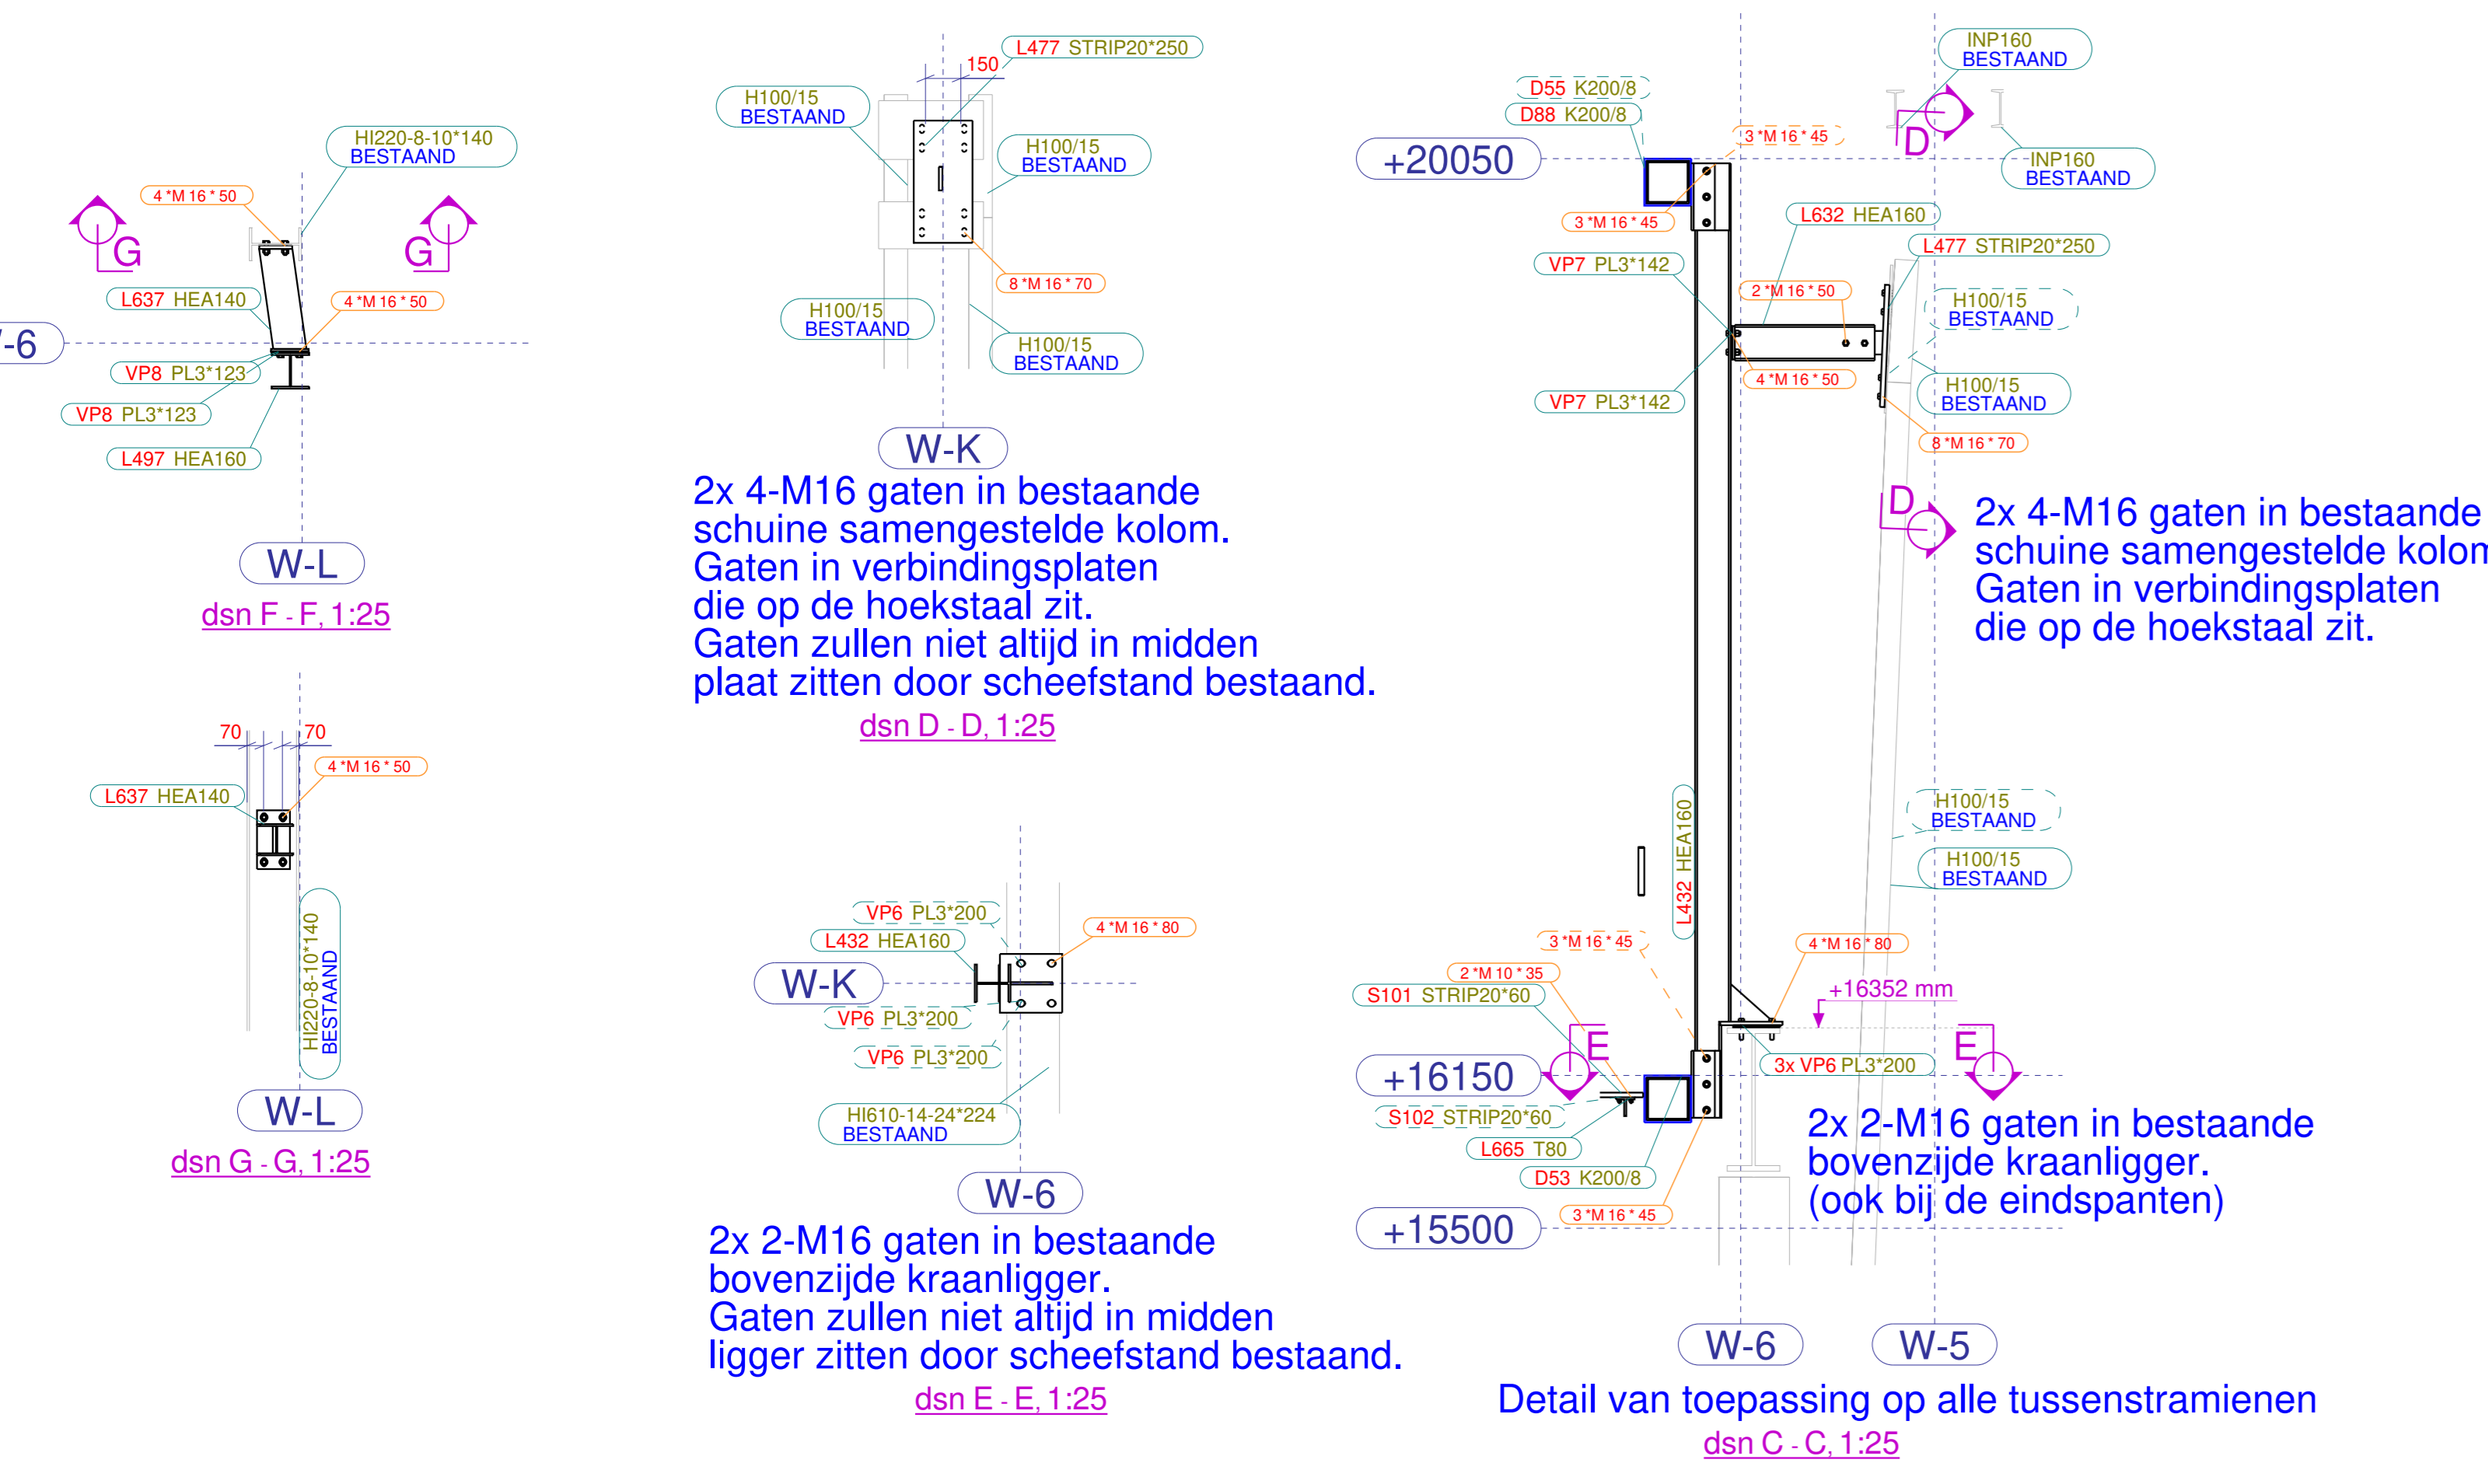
HI220-8-10*140
BESTAAND

4 *M 16 * 50

G

G

L637 HEA140

4 *M 16 * 50

-6

VP8 PL3*123

VP8 PL3*123

L497 HEA160

W-L

dsn F - F, 1:25

70

70

4 *M 16 * 50

L637 HEA140

HI220-8-10*140
BESTAAND

W-L

dsn G - G, 1:25

150

L477 STRIP20*250

H100/15
BESTAAND

H100/15
BESTAAND

8 *M 16 * 70

H100/15
BESTAAND

H100/15
BESTAAND

W-K

2x 4-M16 gaten in bestaande schuine samengestelde kolom. Gaten in verbindingsplaten die op de hoekstaal zit. Gaten zullen niet altijd in midden plaat zitten door scheefstand bestaand.

dsn D - D, 1:25

VP6 PL3*200

L432 HEA160

4 *M 16 * 80

W-K

VP6 PL3*200

VP6 PL3*200

HI610-14-24*224
BESTAAND

W-6

2x 2-M16 gaten in bestaande bovenzijde kraanligger. Gaten zullen niet altijd in midden ligger zitten door scheefstand bestaand.

dsn E - E, 1:25

INP160
BESTAAND

D55 K200/8

D88 K200/8

3 *M 16 * 45

D

+20050

INP160
BESTAAND

3 *M 16 * 45

L632 HEA160

L477 STRIP20*250

VP7 PL3*142

2 *M 16 * 50

H100/15
BESTAAND

4 *M 16 * 50

VP7 PL3*142

H100/15
BESTAAND

8 *M 16 * 70

D

2x 4-M16 gaten in bestaande schuine samengestelde kolon Gaten in verbindingsplaten die op de hoekstaal zit.

L432 HEA160

H100/15
BESTAAND

H100/15
BESTAAND

3 *M 16 * 45

4 *M 16 * 80

2 *M 10 * 35

+16352 mm

S101 STRIP20*60

E

E

3x VP6 PL3*200

+16150

S102 STRIP20*60

L665 T80

2x 2-M16 gaten in bestaande bovenzijde kraanligger. (ook bij de eindspanten)

D53 K200/8

+15500

3 *M 16 * 45

W-6

W-5

Detail van toepassing op alle tussenstramienen

dsn C - C, 1:25